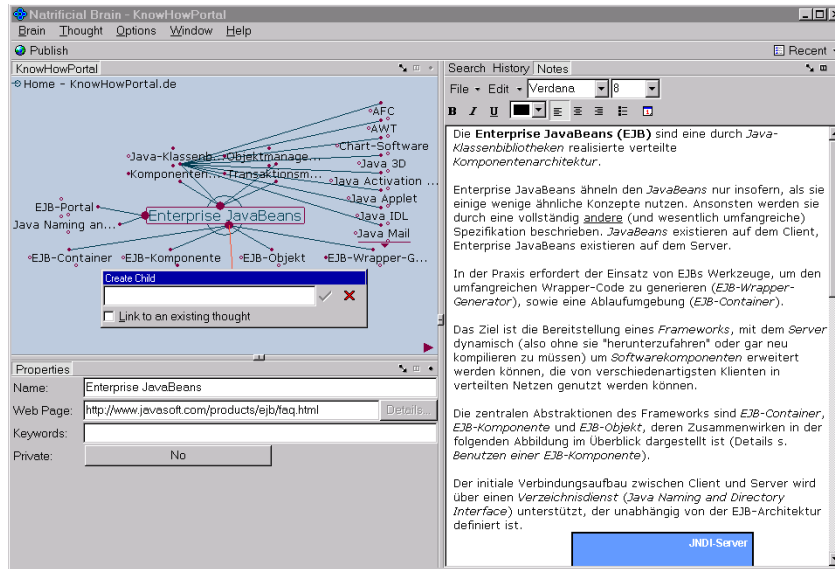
Natrificial Brain - KnowHowPortal

Brain Thought Options Window Help

Publish

Recent

KnowHowPortal

Home - KnowHowPortal

AFC
AWT
Java-Klassenb... Objektmanage...
Chart-Software
Java 3D
Komponenten... Transaktionsm...
Java Activation ...
Java Applet
EJB-Portal
Java IDL
Java Naming an...
Enterprise JavaBeans
Java Mail
EJB-Container
EJB-Komponente
EJB-Objekt
EJB-Wrapper-G...

Create Child

Link to an existing thought

Properties

Name: Enterprise JavaBeans

Web Page: http://www.javasoft.com/products/ejb/faq.html Details...

Keywords:

Private: No

Search History Notes

File Edit Verdana 8

B I U

Die **Enterprise JavaBeans (EJB)** sind eine durch *Java-Klassenbibliotheken* realisierte verteilte *Komponentenarchitektur*.

Enterprise JavaBeans ähneln den *JavaBeans* nur insofern, als sie einige wenige ähnliche Konzepte nutzen. Ansonsten werden sie durch eine vollständig andere (und wesentlich umfangreiche) Spezifikation beschrieben. *JavaBeans* existieren auf dem Client, Enterprise JavaBeans existieren auf dem Server.

In der Praxis erfordert der Einsatz von EJBs Werkzeuge, um den umfangreichen Wrapper-Code zu generieren (*EJB-Wrapper-Generator*), sowie eine Ablaufumgebung (*EJB-Container*).

Das Ziel ist die Bereitstellung eines *Frameworks*, mit dem *Server* dynamisch (also ohne sie "herunterzufahren" oder gar neu kompilieren zu müssen) um *Softwarekomponenten* erweitert werden können, die von verschiedenartigsten Klienten in verteilten Netzen genutzt werden können.

Die zentralen Abstraktionen des Frameworks sind *EJB-Container*, *EJB-Komponente* und *EJB-Objekt*, deren Zusammenwirken in der folgenden Abbildung im Überblick dargestellt ist (Details s. *Benutzen einer EJB-Komponente*).

Der initiale Verbindungsaufbau zwischen Client und Server wird über einen *Verzeichnisdienst* (*Java Naming and Directory Interface*) unterstützt, der unabhängig von der EJB-Architektur definiert ist.

JNDI-Server